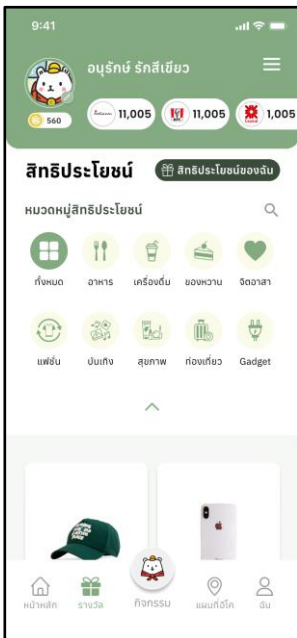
9:41

อนุรักษ์ รักสีเขียว

560

11,005

11,005

1,005

สิทธิประโยชน์

สิทธิประโยชน์ของฉัน

หมวดหมู่สิทธิประโยชน์

ทั้งหมด

อาหาร

เครื่องดื่ม

ของหวาน

จิตอาสา

แฟชั่น

บันเทิง

สุขภาพ

ท่องเที่ยว

Gadget

หน้าหลัก

รางวัล

กิจกรรม

แผนที่อีโค

ฉัน